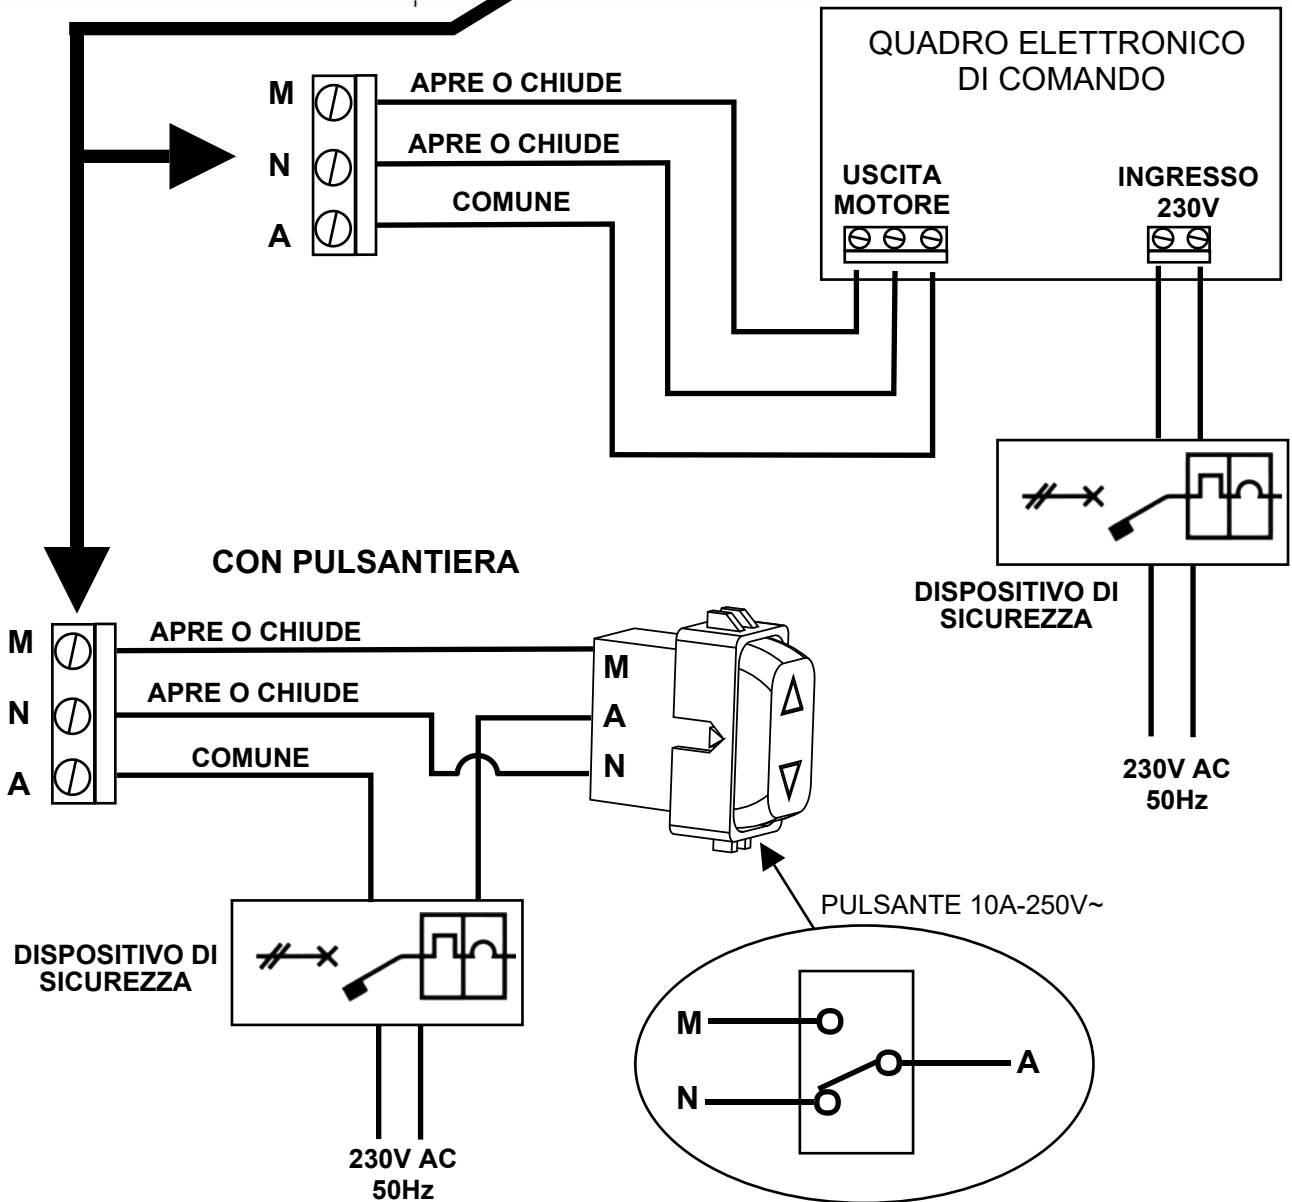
QUADRO ELETTRONICO DI COMANDO

M
N
A

APRE O CHIUDE
APRE O CHIUDE
COMUNE

USCITA MOTORE

INGRESSO 230V

DISPOSITIVO DI SICUREZZA

230V AC 50Hz

CON PULSANTIERA

M
N
A

APRE O CHIUDE
APRE O CHIUDE
COMUNE

M
A
N

DISPOSITIVO DI SICUREZZA

230V AC 50Hz

PULSANTE 10A-250V~

M
N
A